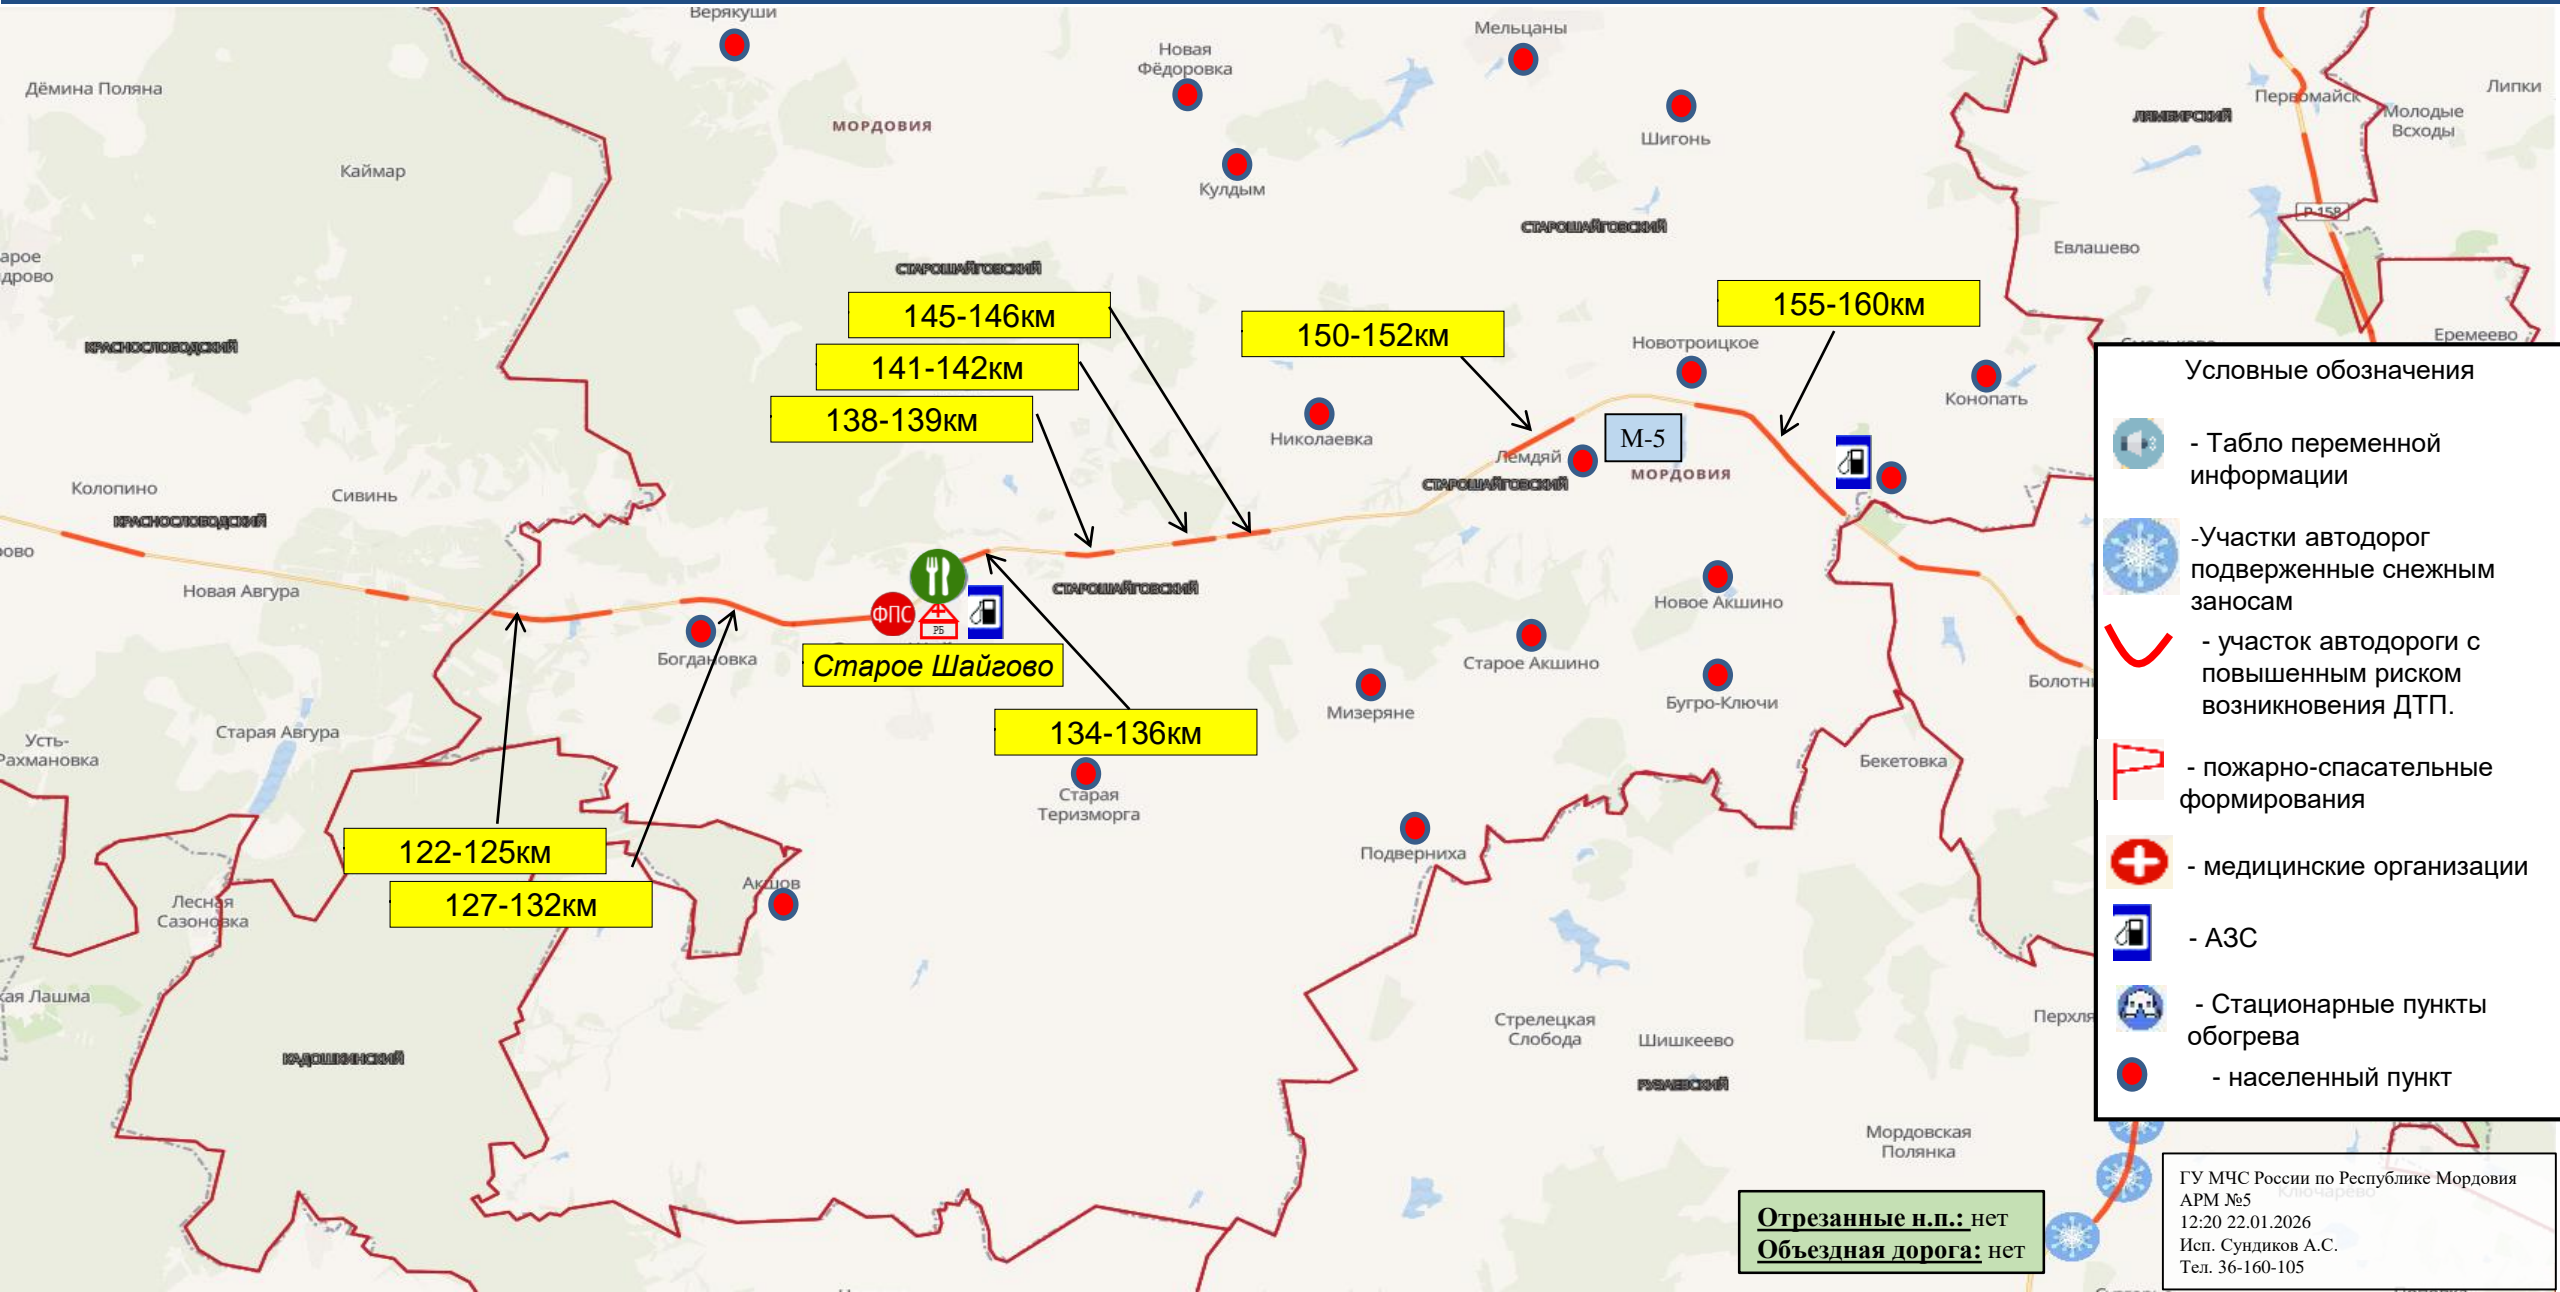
Верякуши
Дёмина Поляна
Новая Фёдоровка
Мельцаны
МОРДОВИЯ
Шигонь
Каймар
Кулдым
Липки
Первомайск
Молодые Всходы
ЛЯМБИРСКИЙ
Р-158
СТАРОШАЙГОВСКИЙ
арое дрово
СТАРОШАЙГОВСКИЙ
Евлашево
КРАСНОСЛОБОДСКИЙ
145-146км
141-142км
138-139км
150-152км
155-160км
Новотроицкое
Еремеево
Николаевка
Конопать
Лемдяй
M-5
МОРДОВИЯ
СТАРОШАЙГОВСКИЙ
Колопино
Сивинь
КРАСНОСЛОБОДСКИЙ
ово
Новая Авгура
СТАРОШАЙГОВСКИЙ
ФПС
РБ
Новое Акшино
Богдановка
Старое Шайгово
Старое Акшино
Мизеряне
Бугро-Ключи
134-136км
Болотни
Усть-Рахмановка
Старая Авгура
Беректовка
Старая Теризморга
Подверниха
122-125км
127-132км
Лесная Сазоновка
Акшов
ая Лашма
Стрелецкая Слобода
Шишкеево
Перхля
КАДОШКИНСКИЙ
РУЗАЕВСКИЙ
Мордовская Полянка
Условные обозначения
- Табло переменной информации
-Участки автодорог подверженные снежным заносам
- участок автодороги с повышенным риском возникновения ДТП.
- пожарно-спасательные формирования
- медицинские организации
- АЗС
- Стационарные пункты обогрева
- населенный пункт
Отрезанные н.п.: нет
Объездная дорога: нет
ГУ МЧС России по Республике Мордовия
АРМ №5
12:20 22.01.2026
Исп. Сундиков А.С.
Тел. 36-160-105